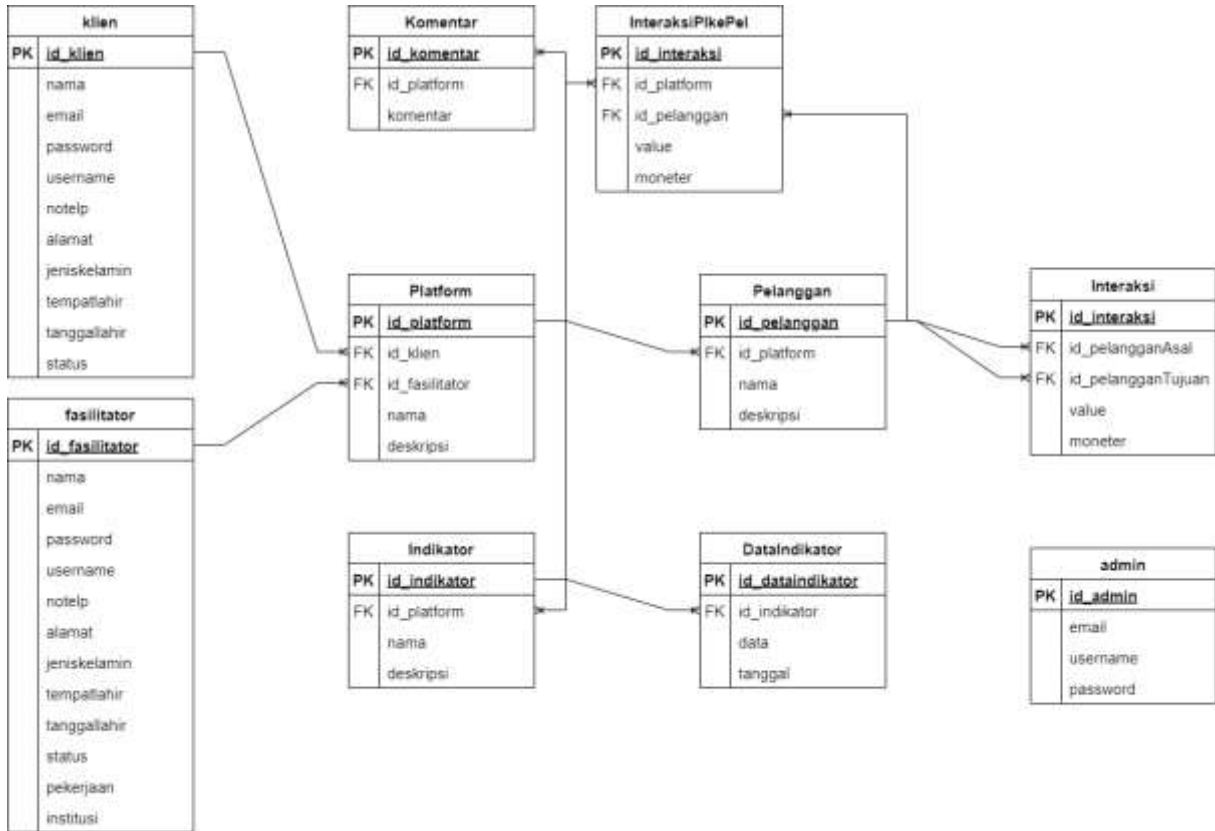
klien

| | |
|---|---|
| PK | id_klien |
| | nama |
| | email |
| | password |
| | username |
| | notelp |
| | alamat |
| | jeniskelamin |
| | tempatlahir |
| | tanggallahir |
| | status |

fasilitator

| | |
|---|---|
| PK | id_fasilitator |
| | nama |
| | email |
| | password |
| | username |
| | notelp |
| | alamat |
| | jeniskelamin |
| | tempatlahir |
| | tanggallahir |
| | status |
| | pekerjaan |
| | institusi |

Komentar

| | |
|---|---|
| PK | id_komentar |
| FK | id_platform |
| | komentar |

InteraksiPlkePel

| | |
|---|---|
| PK | id_interaksi |
| FK | id_platform |
| FK | id_pelanggan |
| | value |
| | moneter |

Platform

| | |
|---|---|
| PK | id_platform |
| FK | id_klien |
| FK | id_fasilitator |
| | nama |
| | deskripsi |

Pelanggan

| | |
|---|---|
| PK | id_pelanggan |
| FK | id_platform |
| | nama |
| | deskripsi |

Interaksi

| | |
|---|---|
| PK | id_interaksi |
| FK | id_pelangganAsal |
| FK | id_pelangganTujuan |
| | value |
| | moneter |

Indikator

| | |
|---|---|
| PK | id_indikator |
| FK | id_platform |
| | nama |
| | deskripsi |

DataIndikator

| | |
|---|---|
| PK | id_dataindikator |
| FK | id_indikator |
| | data |
| | tanggal |

admin

| | |
|---|---|
| PK | id_admin |
| | email |
| | username |
| | password |